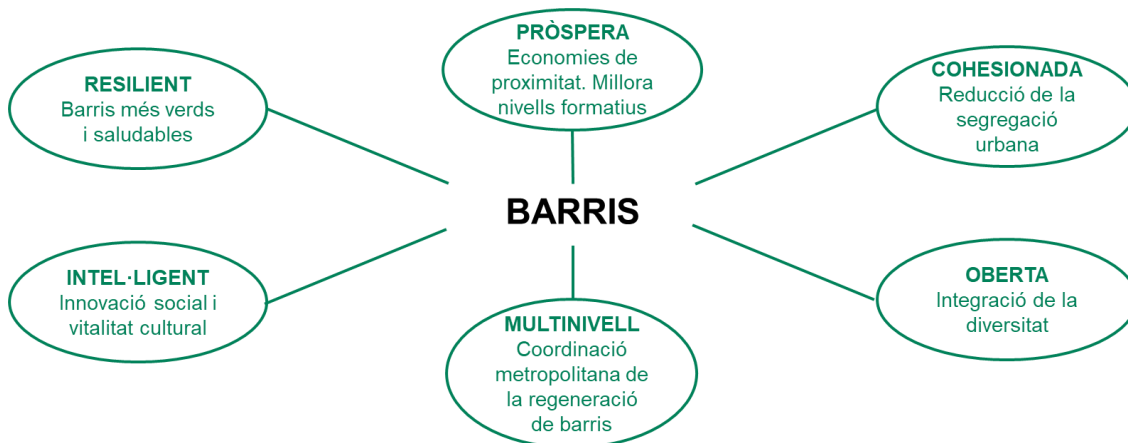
PRÒSPERA
Economies de proximitat. Millora nivells formatius

RESILIENT
Barris més verds i saludables

COHESIONADA
Reducció de la segregació urbana

BARRIS

INTEL·LIGENT
Innovació social i vitalitat cultural

OBERTA
Integració de la diversitat

MULTINIVELL
Coordinació metropolitana de la regeneració de barris